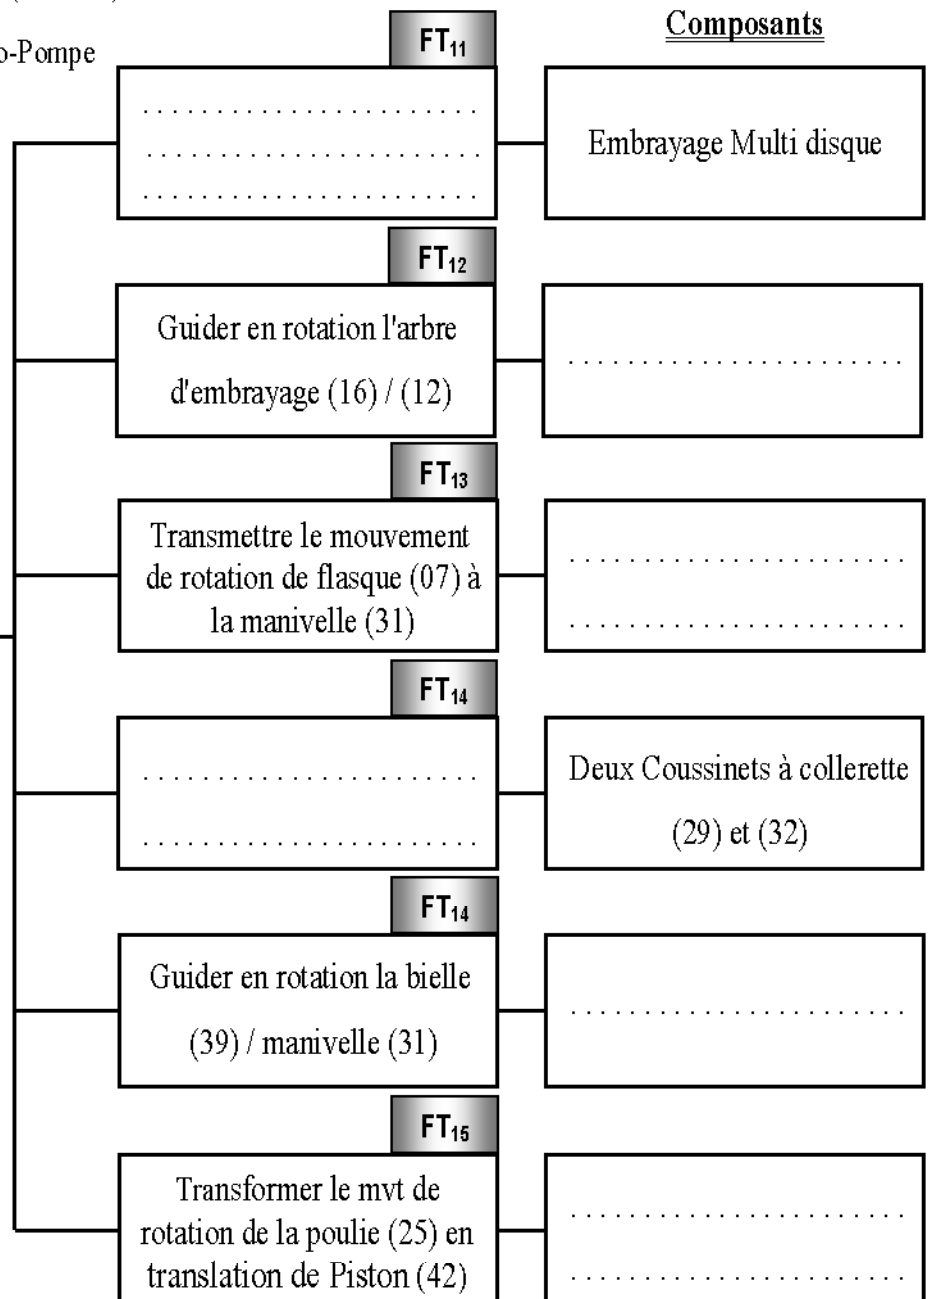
o-Pompe

$FT_{11}$

Composants

.....................
.....................
.....................

Embrayage Multi disque

$FT_{12}$

Guider en rotation l'arbre d'embrayage (16) / (12)

.....................

$FT_{13}$

Transmettre le mouvement de rotation de flasque (07) à la manivelle (31)

.....................
.....................

$FT_{14}$

.....................
.....................

Deux Coussinets à collerette (29) et (32)

$FT_{14}$

Guider en rotation la bielle (39) / manivelle (31)

.....................

$FT_{15}$

Transformer le mvt de rotation de la poulie (25) en translation de Piston (42)

.....................
.....................